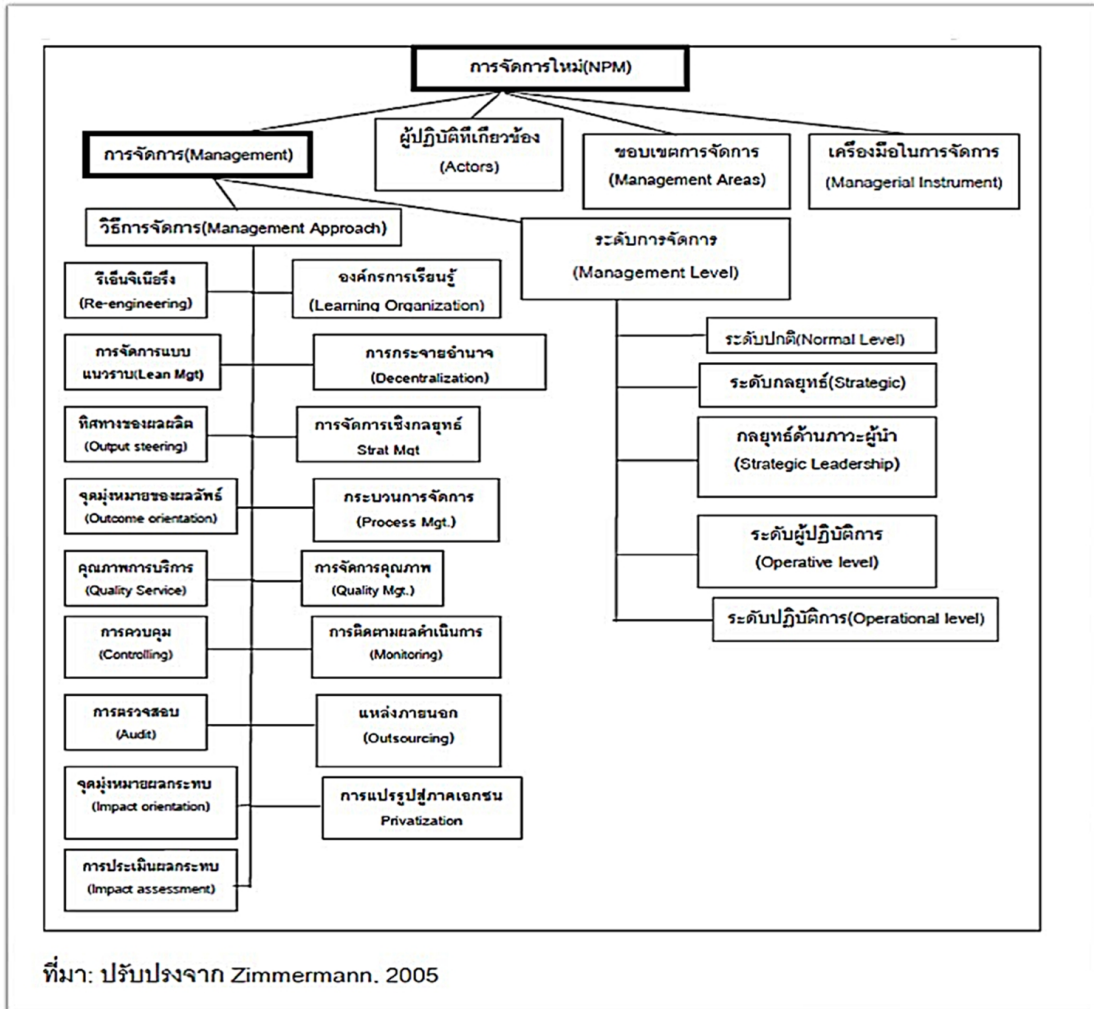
การจัดการใหม่(NPM)

การจัดการ(Management)

ผู้ปฏิบัติที่เกี่ยวข้อง (Actors)

ขอบเขตการจัดการ (Management Areas)

เครื่องมือในการจัดการ (Managerial Instrument)

วิธีการจัดการ(Management Approach)

ระดับการจัดการ (Management Level)

รีเอ็นจิเนียริ่ง (Re-engineering)

องค์กรการเรียนรู้ (Learning Organization)

การจัดการแบบแนวราบ(Lean Mgt)

การกระจายอำนาจ (Decentralization)

ทิศทางของผลผลิต (Output steering)

การจัดการเชิงกลยุทธ์ Strat Mgt

จุดมุ่งหมายของผลลัพธ์ (Outcome orientation)

กระบวนการจัดการ (Process Mgt.)

คุณภาพการบริการ (Quality Service)

การจัดการคุณภาพ (Quality Mgt.)

การควบคุม (Controlling)

การติดตามผลดำเนินการ (Monitoring)

การตรวจสอบ (Audit)

แหล่งภายนอก (Outsourcing)

จุดมุ่งหมายผลกระทบ (Impact orientation)

การแปรรูปสู่ภาคเอกชน Privatization

การประเมินผลกระทบ (Impact assessment)

ระดับปกติ(Normal Level)

ระดับกลยุทธ์(Strategic)

กลยุทธ์ด้านภาวะผู้นำ (Strategic Leadership)

ระดับผู้ปฏิบัติการ (Operative level)

ระดับปฏิบัติการ(Operational level)

ที่มา: ปรับปรงจาก Zimmermann, 2005